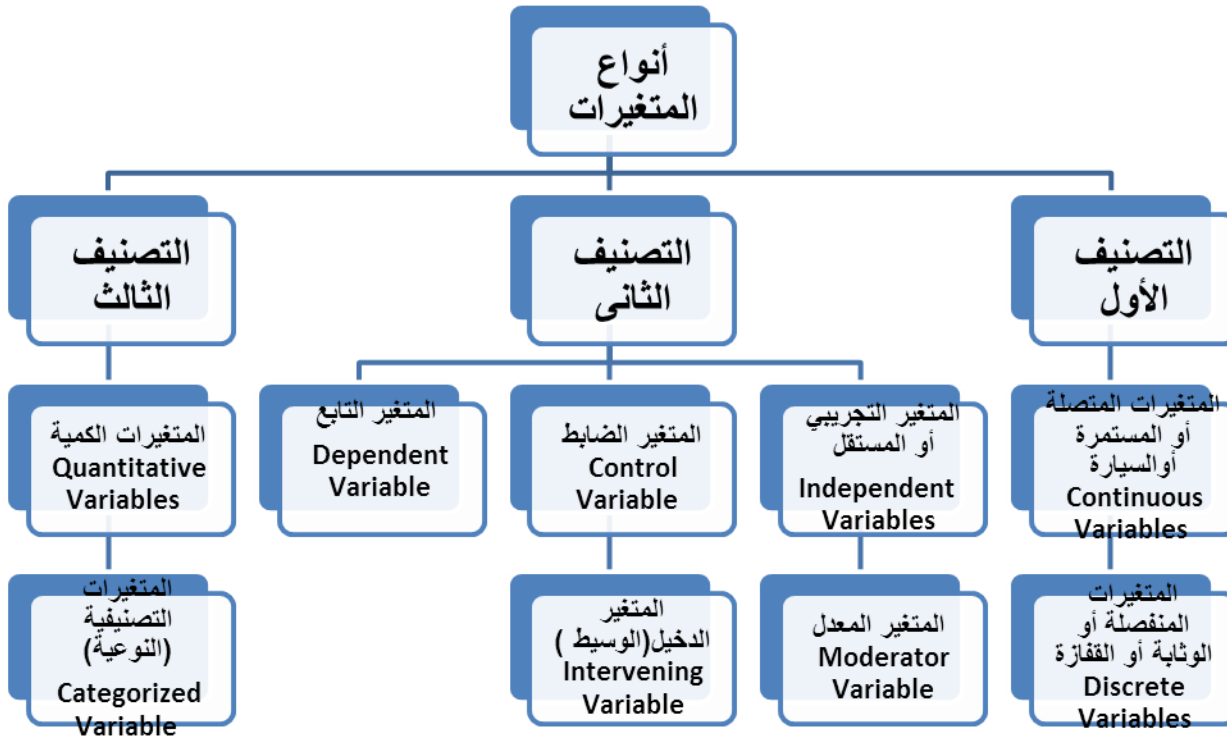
أنواع المتغيرات

التصنيف الأول

التصنيف الثانى

التصنيف الثالث

المتغيرات المتصلة أو المستمرة أوالسيارة Continuous Variables

المتغيرات المنفصلة أو الوثابة أو القفازة Discrete Variables

المتغير التجريبي أو المستقل Independent Variables

المتغير المعدل Moderator Variable

المتغير الضابط Control Variable

المتغير الدخيل(الوسيط ) Intervening Variable

المتغير التابع Dependent Variable

المتغيرات الكمية Quantitative Variables

المتغيرات التصنيفية (النوعية) Categorized Variable